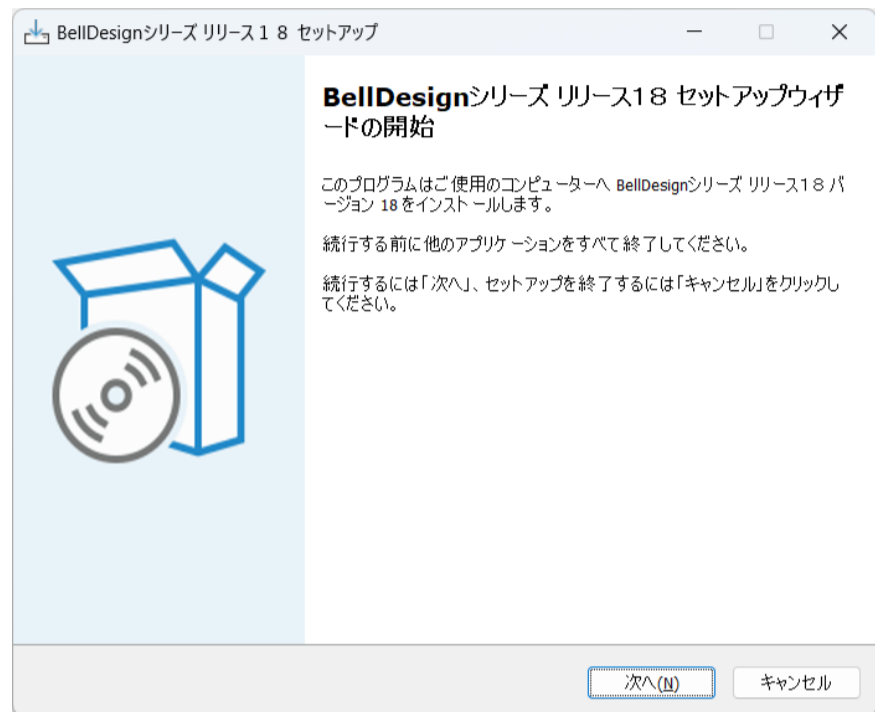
BellDesignシリーズ リリース１８ セットアップ

BellDesignシリーズ リリース18 セットアップウィザードの開始

このプログラムはご使用のコンピューターへ BellDesignシリーズ リリース18 バージョン 18 をインストールします。

続行する前に他のアプリケーションをすべて終了してください。

続行するには「次へ」、セットアップを終了するには「キャンセル」をクリックしてください。

次へ(N)　キャンセル